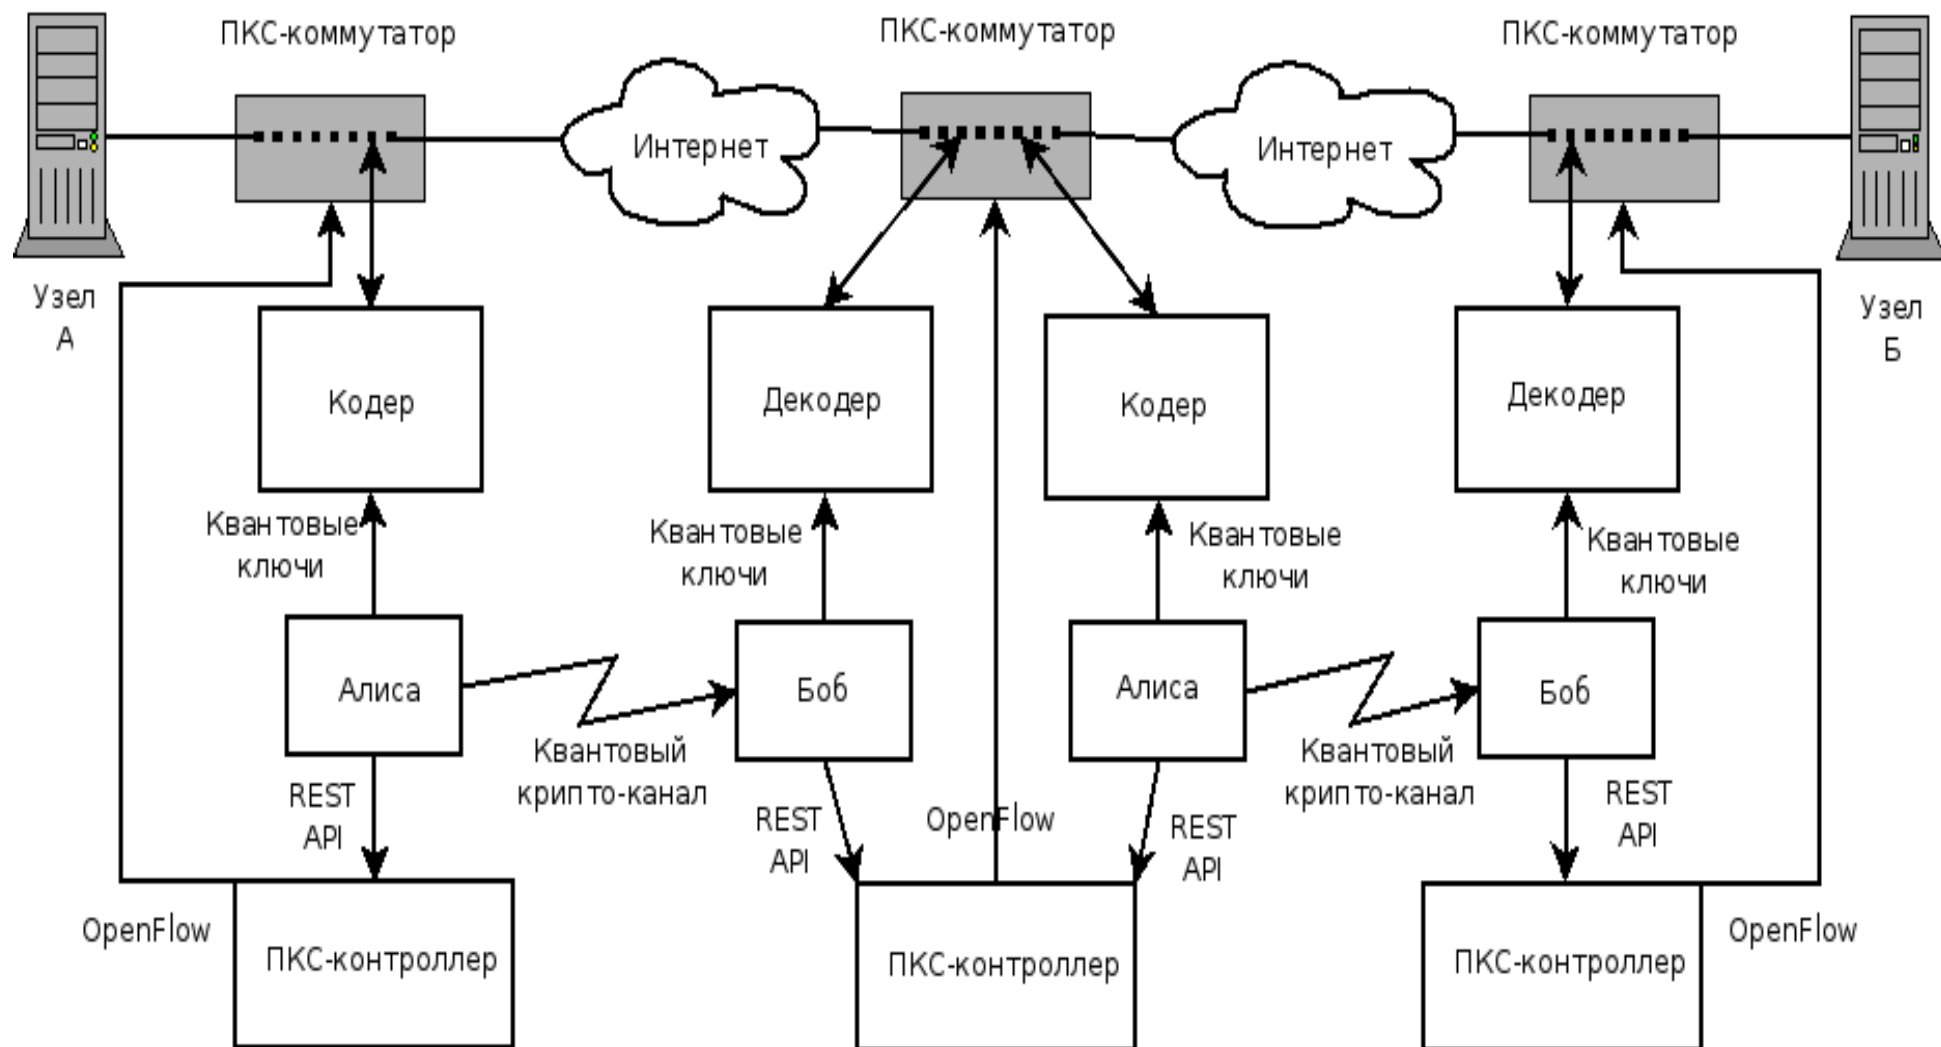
ПКС-коммутатор

ПКС-коммутатор

ПКС-коммутатор

Интернет

Интернет

Узел А

Узел Б

Кодер

Декодер

Кодер

Декодер

Квантовые ключи

Квантовые ключи

Квантовые ключи

Квантовые ключи

Алиса

Боб

Алиса

Боб

Квантовый крипто-канал

Квантовый крипто-канал

REST API

REST API

OpenFlow

REST API

REST API

OpenFlow

ПКС-контроллер

ПКС-контроллер

ПКС-контроллер

OpenFlow